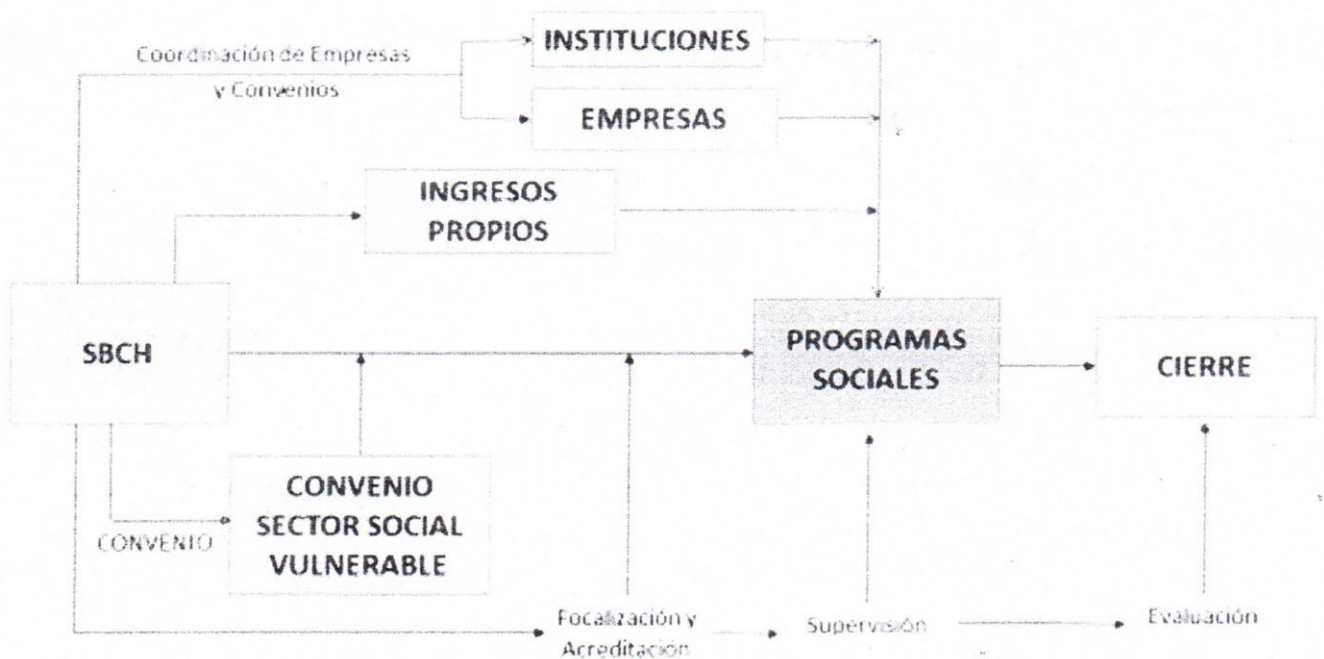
Coordinación de Empresas y Convenios

INSTITUCIONES

EMPRESAS

INGRESOS PROPIOS

SBCH

PROGRAMAS SOCIALES

CIERRE

CONVENIO SECTOR SOCIAL VULNERABLE

CONVENIO

Focalización y Acreditación

Supervisión

Evaluación